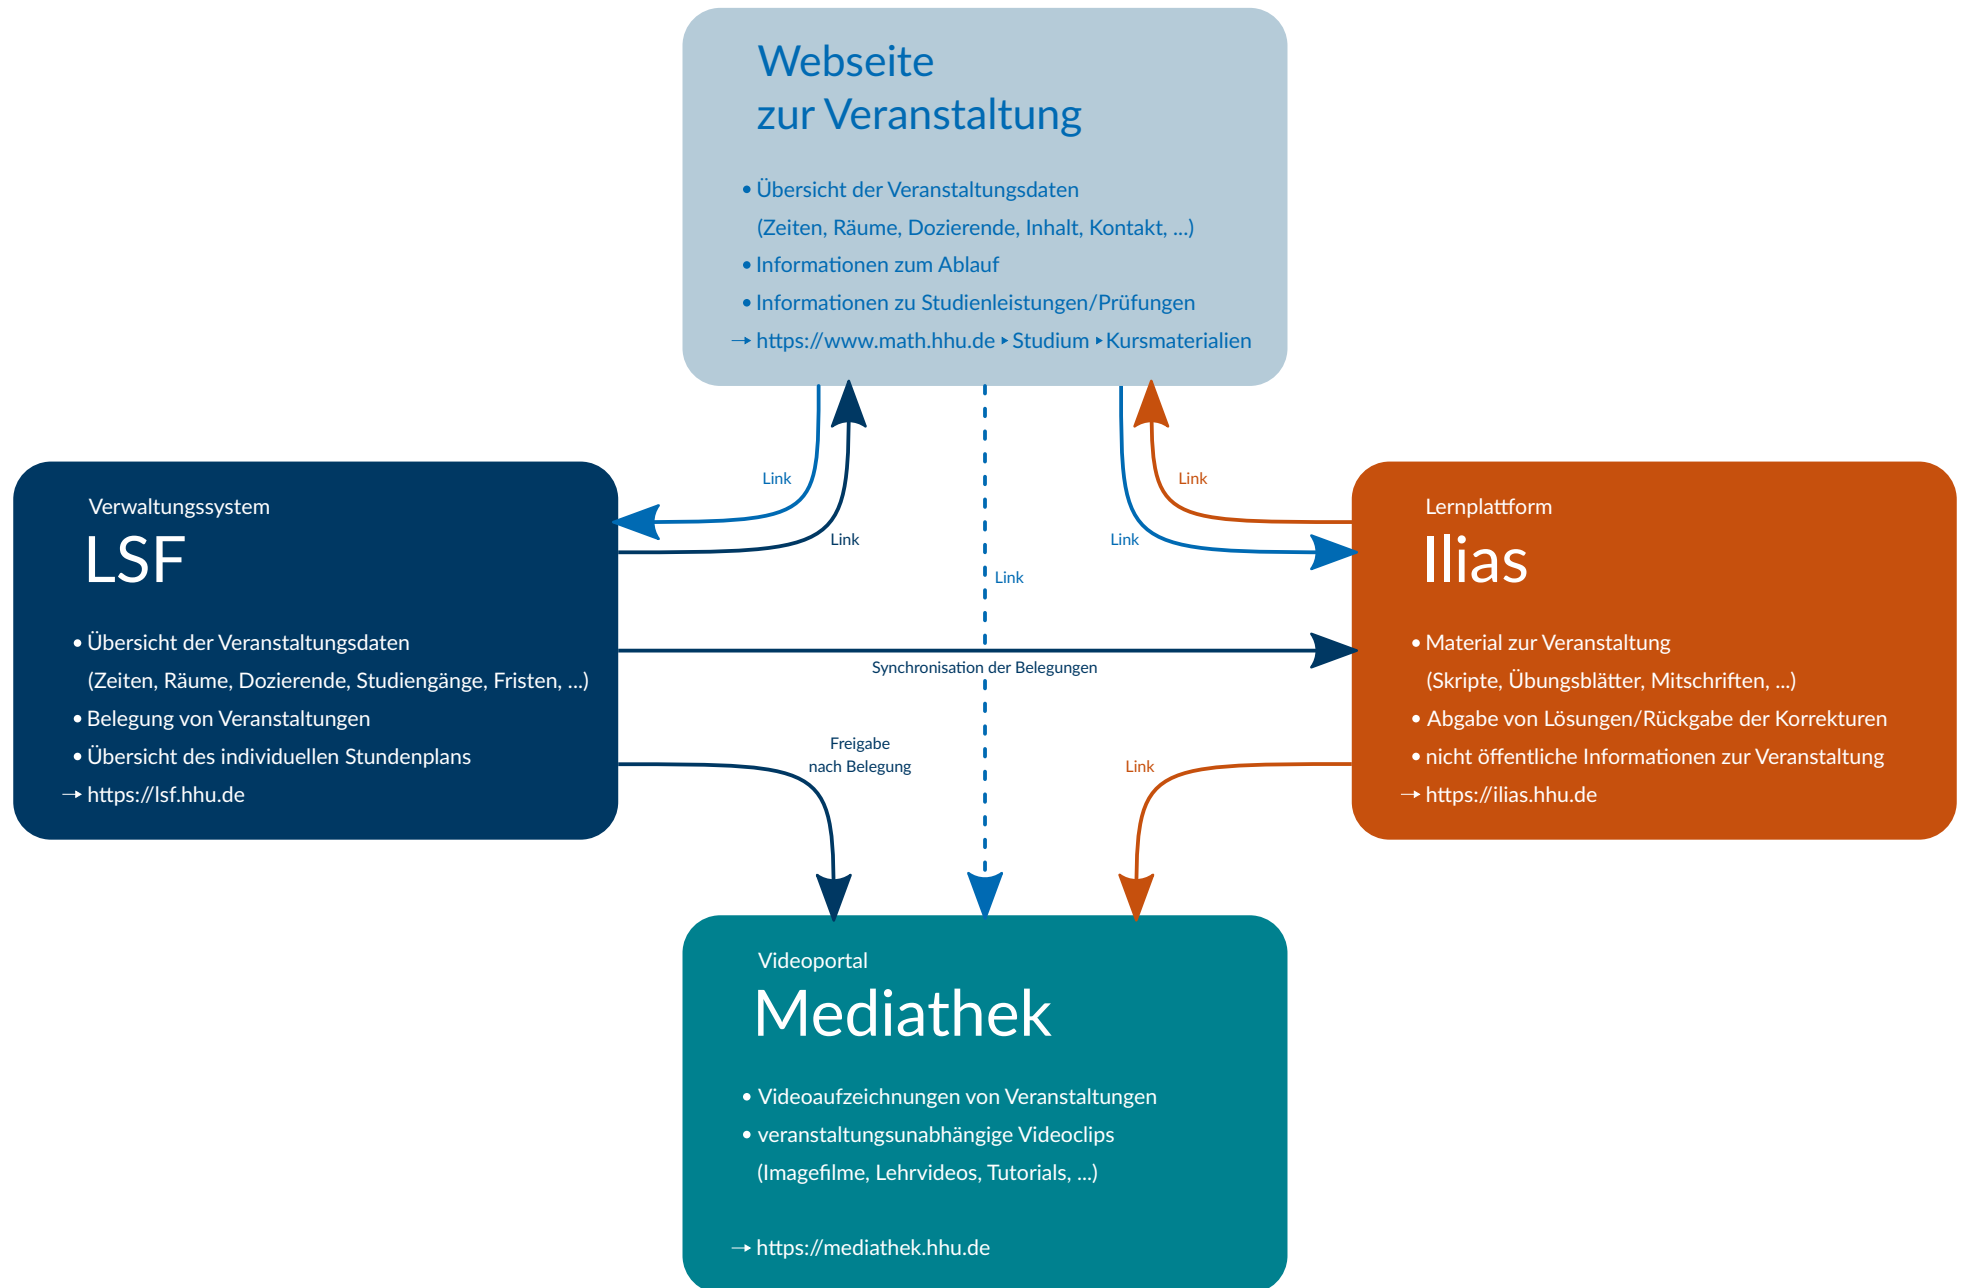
Webseite
zur Veranstaltung

• Übersicht der Veranstaltungsdaten
(Zeiten, Räume, Dozierende, Inhalt, Kontakt, ...)
• Informationen zum Ablauf
• Informationen zu Studienleistungen/Prüfungen
→ https://www.math.hhu.de ‣ Studium ‣ Kursmaterialien

Link

Link

Link

Link

Link

Verwaltungssystem
LSF

• Übersicht der Veranstaltungsdaten
(Zeiten, Räume, Dozierende, Studiengänge, Fristen, ...)
• Belegung von Veranstaltungen
• Übersicht des individuellen Stundenplans
→ https://lsf.hhu.de

Lernplattform
Ilias

• Material zur Veranstaltung
(Skripte, Übungsblätter, Mitschriften, ...)
• Abgabe von Lösungen/Rückgabe der Korrekturen
• nicht öffentliche Informationen zur Veranstaltung
→ https://ilias.hhu.de

Synchronisation der Belegungen

Freigabe
nach Belegung

Link

Videoportal
Mediathek

• Videoaufzeichnungen von Veranstaltungen
• veranstaltungsunabhängige Videoclips
(Imagefilme, Lehrvideos, Tutorials, ...)

→ https://mediathek.hhu.de